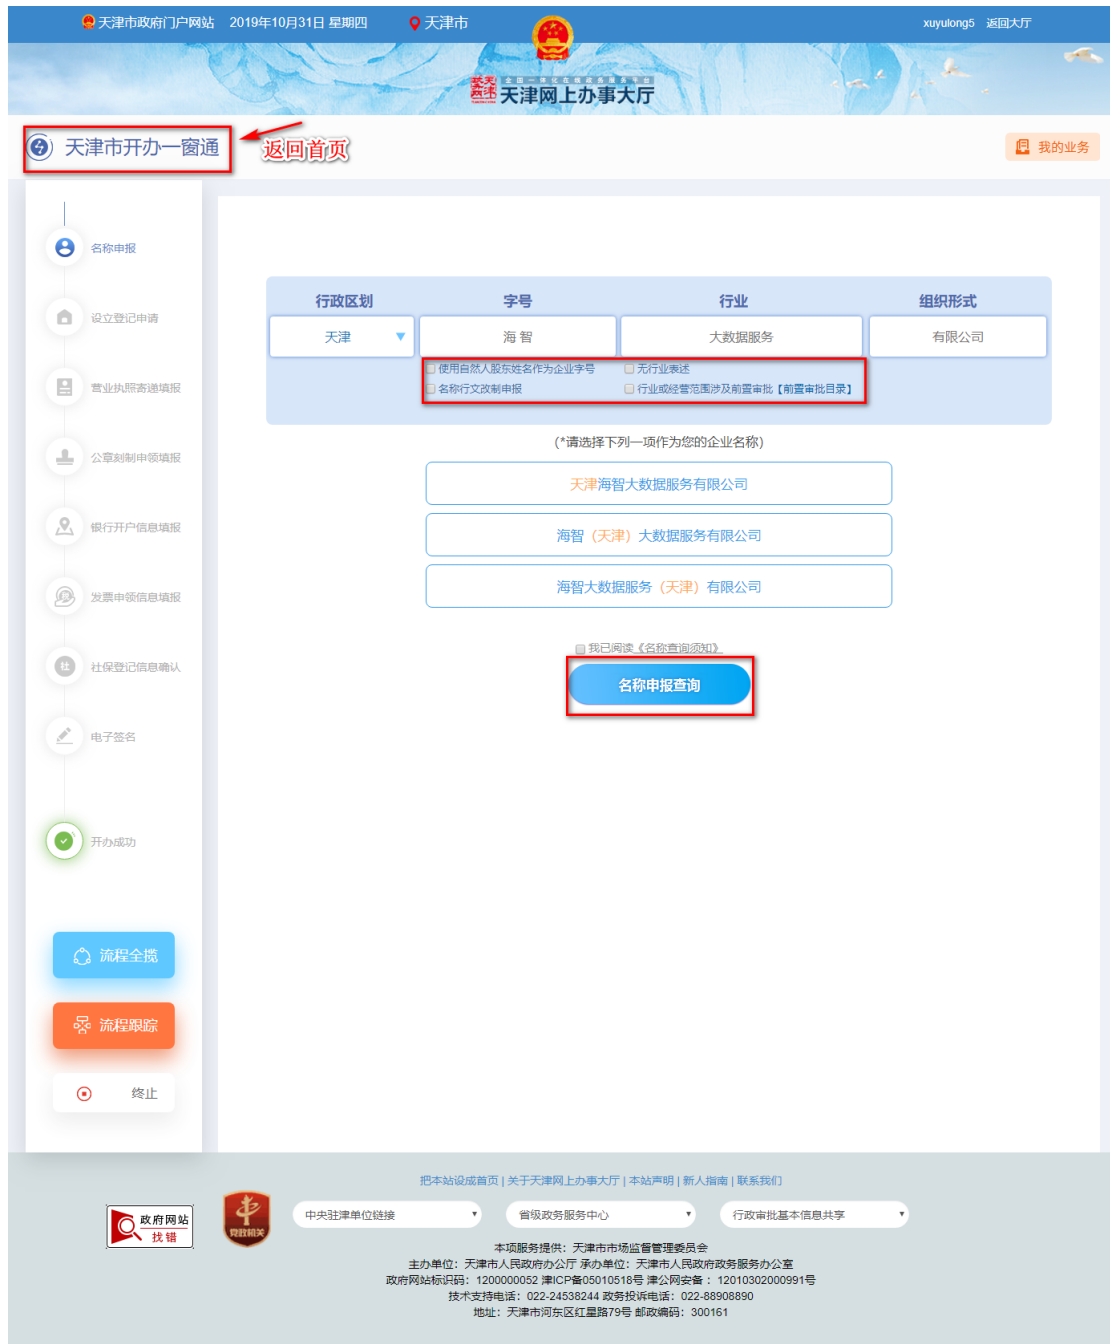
天津市政府门户网站 2019年10月31日 星期四 天津市 xuyulong5 返回大厅

全国一体化在线政务服务平台
天津网上办事大厅

天津市开办一窗通 返回首页 我的业务

名称申报
设立登记申请
营业执照寄递填报
公章刻制申领填报
银行开户信息填报
发票申领信息填报
社保登记信息确认
电子签名
开办成功

流程全揽
流程跟踪
终止

| 行政区划 | 字号 | 行业 | 组织形式 |
|---|---|---|---|
| 天津 | 海智 | 大数据服务 | 有限公司 |

使用自然人股东姓名作为企业字号
名称行文改制申报
无行业表述
行业或经营范围涉及前置审批【前置审批目录】

(*请选择下列一项作为您的企业名称)

天津海智大数据服务有限公司
海智（天津）大数据服务有限公司
海智大数据服务（天津）有限公司

我已阅读《名称查询须知》
名称申报查询

把本站设成首页 | 关于天津网上办事大厅 | 本站声明 | 新人指南 | 联系我们

政府网站 找错
党政机关
中央驻津单位链接
省级政务服务中心
行政审批基本信息共享

本项服务提供：天津市市场监督管理委员会
主办单位：天津市人民政府办公厅 承办单位：天津市人民政府政务服务办公室
政府网站标识码：1200000052 津ICP备05010518号 津公网安备：12010302000991号
技术支持电话：022-24538244 政务投诉电话：022-88908890
地址：天津市河东区红星路79号 邮政编码：300161